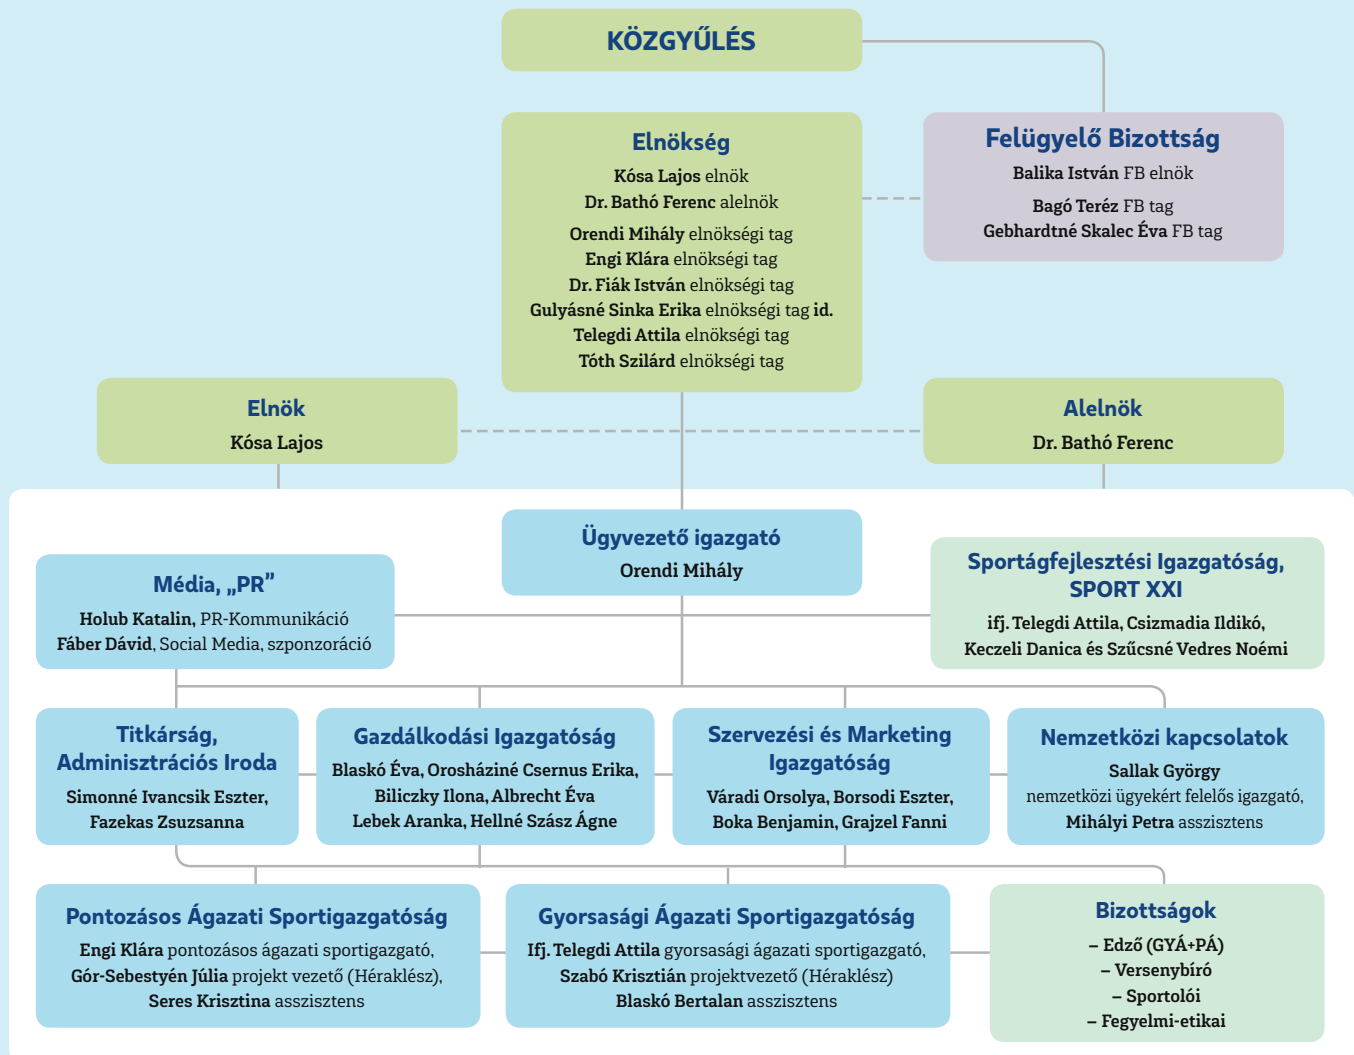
KÖZGYŰLÉS

Elnökség
Kósa Lajos elnök
Dr. Bathó Ferenc alelnök
Orendi Mihály elnökségi tag
Engi Klára elnökségi tag
Dr. Fiák István elnökségi tag
Gulyásné Sinka Erika elnökségi tag id.
Telegdi Attila elnökségi tag
Tóth Szilárd elnökségi tag

Felügyelő Bizottság
Balika István FB elnök
Bagó Teréz FB tag
Gebhardtné Skalec Éva FB tag

Elnök
Kósa Lajos

Alelnök
Dr. Bathó Ferenc

Ügyvezető igazgató
Orendi Mihály

Média, „PR”
Holub Katalin, PR-Kommunikáció
Fáber Dávid, Social Media, szponzoráció

Sportágfejlesztési Igazgatóság, SPORT XXI
ifj. Telegdi Attila, Csizmadia Ildikó, Keczeli Danica és Szűcsné Vedres Noémi

Titkárság, Adminisztrációs Iroda
Simonné Ivancsik Eszter, Fazekas Zsuzsanna

Gazdálkodási Igazgatóság
Blaskó Éva, Orosháziné Csernus Erika, Biliczky Ilona, Albrecht Éva
Lebek Aranka, Hellné Szász Ágne

Szervezési és Marketing Igazgatóság
Váradi Orsolya, Borsodi Eszter, Boka Benjamin, Grajzel Fanni

Nemzetközi kapcsolatok
Sallak György
nemzetközi ügyekért felelős igazgató,
Mihályi Petra asszisztens

Pontozásos Ágazati Sportigazgatóság
Engi Klára pontozásos ágazati sportigazgató,
Gór-Sebestyén Júlia projekt vezető (Héraklész),
Seres Krisztina asszisztens

Gyorsasági Ágazati Sportigazgatóság
Ifj. Telegdi Attila gyorsasági ágazati sportigazgató,
Szabó Krisztián projektvezető (Héraklész)
Blaskó Bertalan asszisztens

Bizottságok
– Edző (GYÁ+PÁ)
– Versenybíró
– Sportolói
– Fegyelmi-etikai